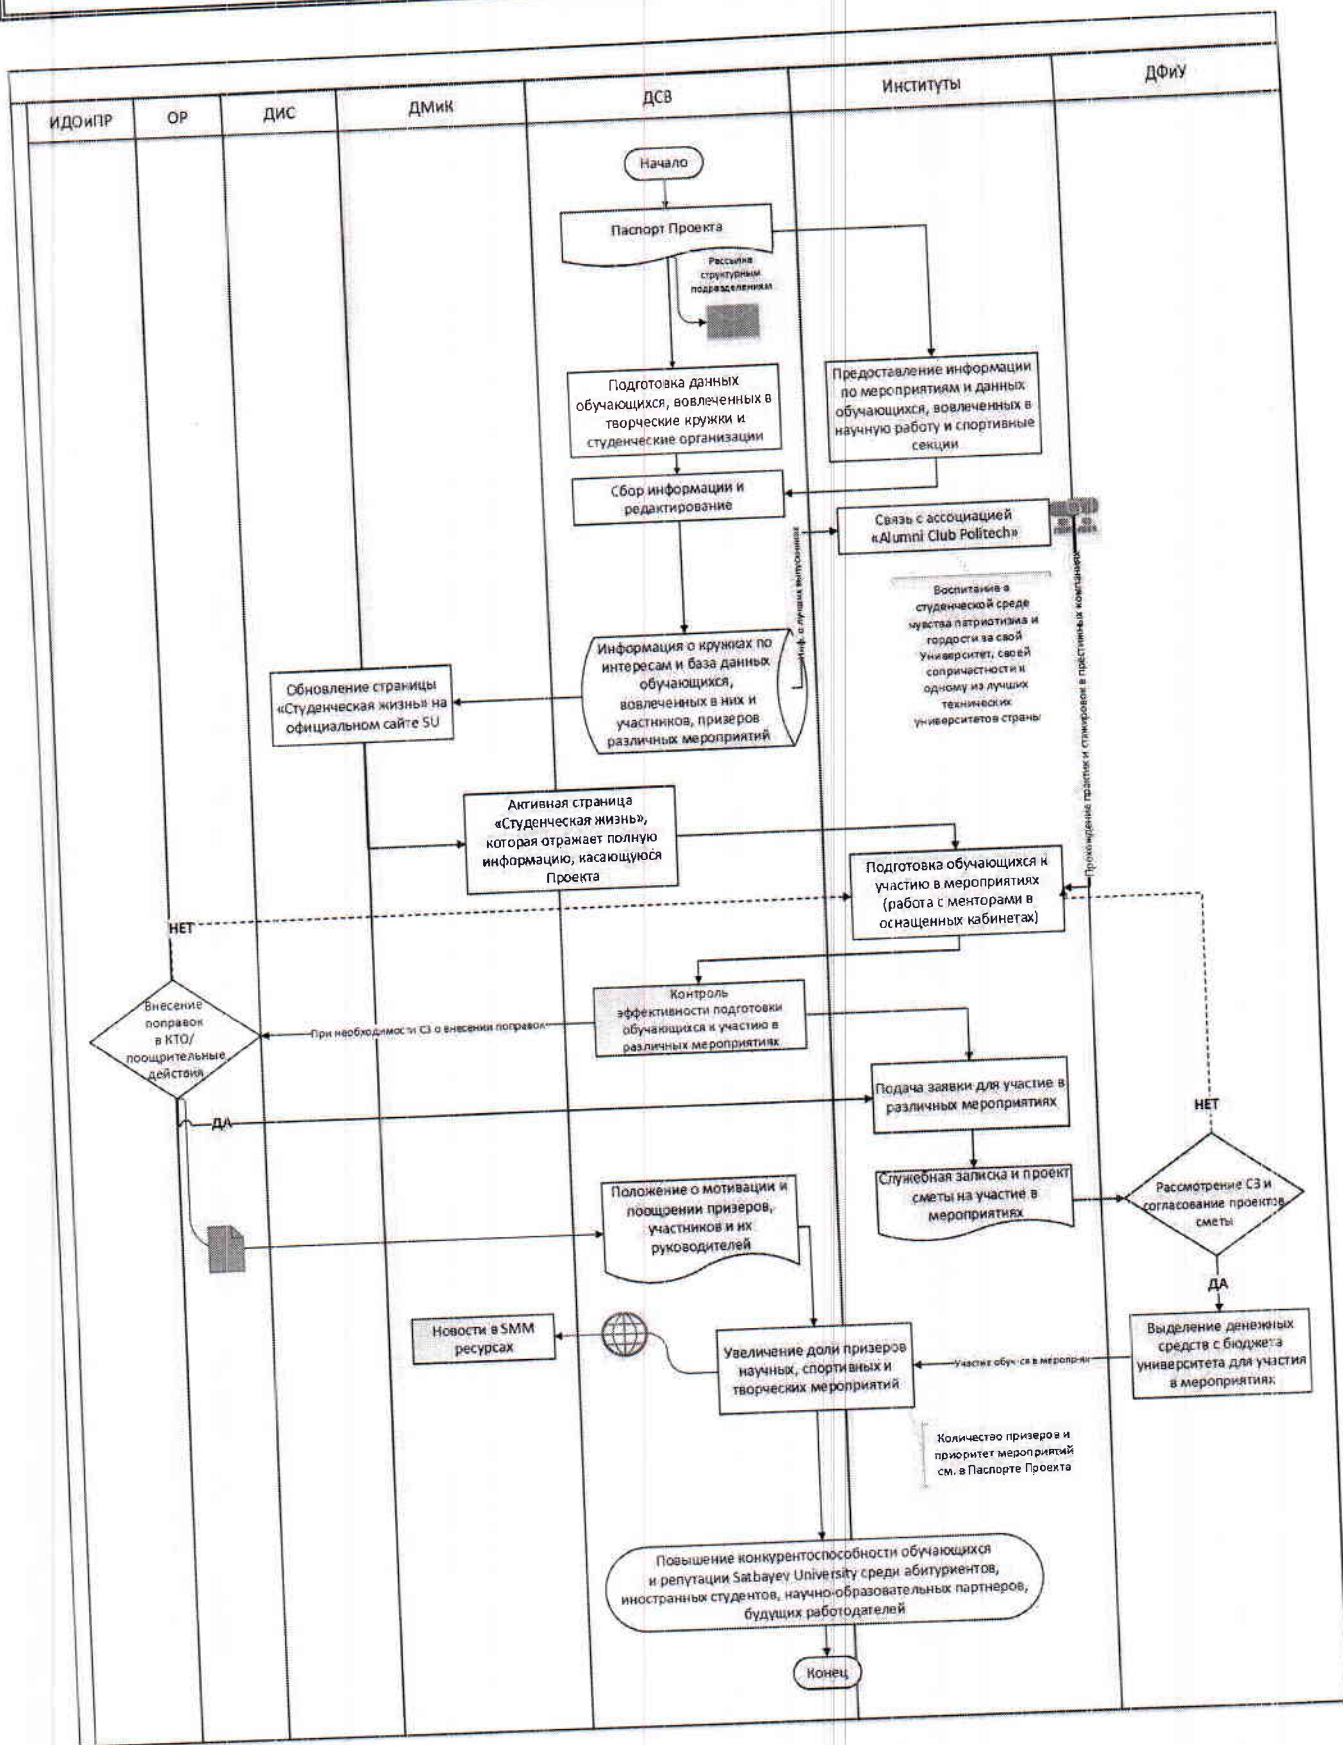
| ИДОиПР | ОР | ДИС | ДМиК | ДСВ | Институты | ДФиУ |
|---|---|---|---|---|---|---|

Начало

Паспорт Проекта

Рассылка структурным подразделениям

Подготовка данных обучающихся, вовлеченных в творческие кружки и студенческие организации

Предоставление информации по мероприятиям и данных обучающихся, вовлеченных в научную работу и спортивные секции

Сбор информации и редактирование

Связь с ассоциацией «Alumni Club Politech»

Инф. о лучших выпускниках

Воспитание в студенческой среде чувства патриотизма и гордости за свой Университет, своей сопричастности к одному из лучших технических университетов страны

Прохождение практик и стажировок в престижных компаниях

Информация о кружках по интересам и база данных обучающихся, вовлеченных в них и участников, призеров различных мероприятий

Обновление страницы «Студенческая жизнь» на официальном сайте SU

Активная страница «Студенческая жизнь», которая отражает полную информацию, касающуюся Проекта

Подготовка обучающихся к участию в мероприятиях (работа с менторами в оснащенных кабинетах)

НЕТ

Контроль эффективности подготовки обучающихся к участию в различных мероприятиях

При необходимости СЗ о внесении поправок

Внесение поправок в КТО/ поощрительные действия

Подача заявки для участие в различных мероприятиях

ДА

НЕТ

Служебная записка и проект сметы на участие в мероприятиях

Рассмотрение СЗ и согласование проектов сметы

Положение о мотивации и поощрении призеров, участников и их руководителей

ДА

Новости в SMM ресурсах

Увеличение доли призеров научных, спортивных и творческих мероприятий

Участие обуч-ся в меропр-ях

Выделение денежных средств с бюджета университета для участия в мероприятиях

Количество призеров и приоритет мероприятий см. в Паспорте Проекта

Повышение конкурентоспособности обучающихся и репутации Satbayev University среди абитуриентов, иностранных студентов, научно-образовательных партнеров, будущих работодателей

Конец